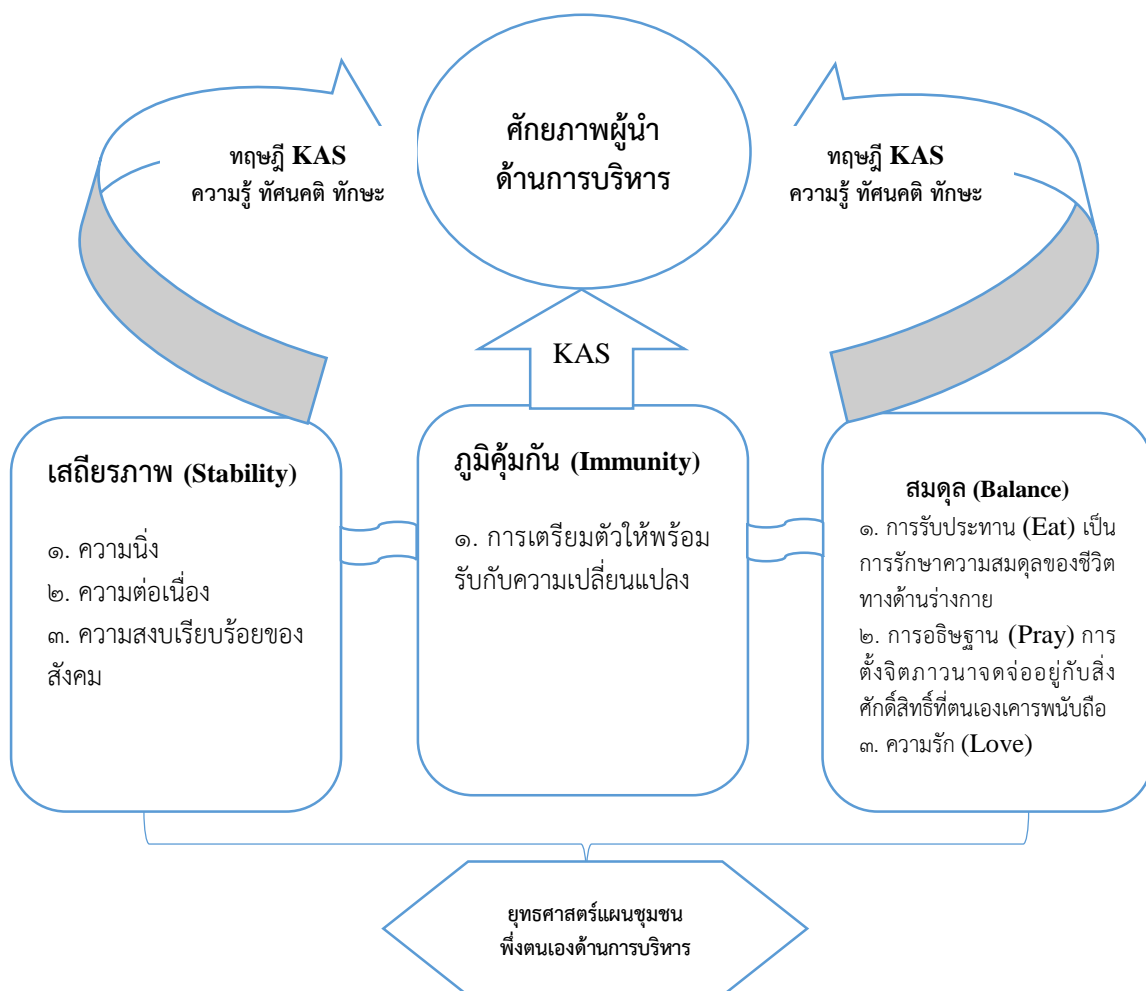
ทฤษฎี KAS
ความรู้ ทัศนคติ ทักษะ

ศักยภาพผู้นำ
ด้านการบริหาร

ทฤษฎี KAS
ความรู้ ทัศนคติ ทักษะ

KAS

เสถียรภาพ (Stability)

๑. ความนิ่ง
๒. ความต่อเนื่อง
๓. ความสงบเรียบร้อยของสังคม

ภูมิคุ้มกัน (Immunity)

๑. การเตรียมตัวให้พร้อมรับกับความเปลี่ยนแปลง

สมดุล (Balance)
๑. การรับประทาน (Eat) เป็นการรักษาความสมดุลของชีวิตทางด้านร่างกาย
๒. การอธิษฐาน (Pray) การตั้งจิตภาวนาจดจ่ออยู่กับสิ่งศักดิ์สิทธิ์ที่ตนเองเคารพนับถือ
๓. ความรัก (Love)

ยุทธศาสตร์แผนชุมชน
พึ่งตนเองด้านการบริหาร